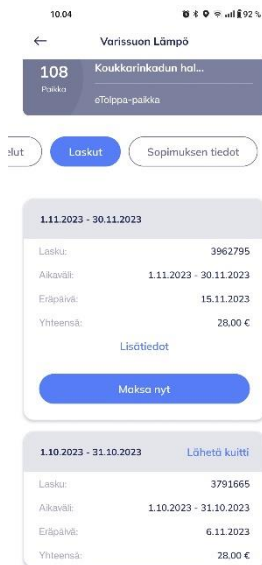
10.04 92 %

←
Varissuon Lämpö

108
Paikka
Koukkarinkadun hal...
eTolppa-paikka

elut
Laskut
Sopimuksen tiedot

1.11.2023 - 30.11.2023

| | |
|---|---|
| Lasku: | 3962795 |
| Aikaväli: | 1.11.2023 - 30.11.2023 |
| Eräpäivä: | 15.11.2023 |
| Yhteensä: | 28.00 € |

Lisätiedot

Maksa nyt

1.10.2023 - 31.10.2023
Lähetä kuitti

| | |
|---|---|
| Lasku: | 3791665 |
| Aikaväli: | 1.10.2023 - 31.10.2023 |
| Eräpäivä: | 6.11.2023 |
| Yhteensä: | 28.00 € |